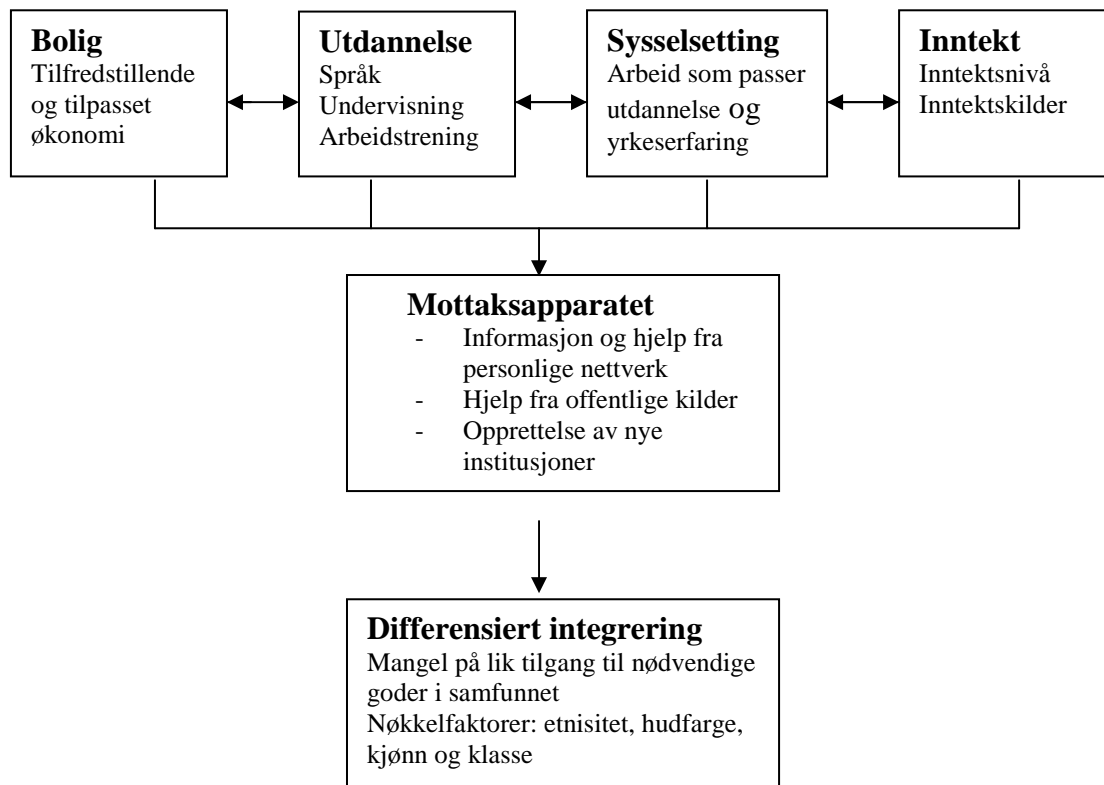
**Bolig**
Tilfredstillende og tilpasset økonomi

**Utdannelse**
Språk
Undervisning
Arbeidstrening

**Sysselsetting**
Arbeid som passer utdannelse og yrkeserfaring

**Inntekt**
Inntektsnivå
Inntektskilder

**Mottaksapparatet**
- Informasjon og hjelp fra personlige nettverk
- Hjelp fra offentlige kilder
- Opprettelse av nye institusjoner

**Differensiert integrering**
Mangel på lik tilgang til nødvendige goder i samfunnet
Nøkkelfaktorer: etnisitet, hudfarge, kjønn og klasse